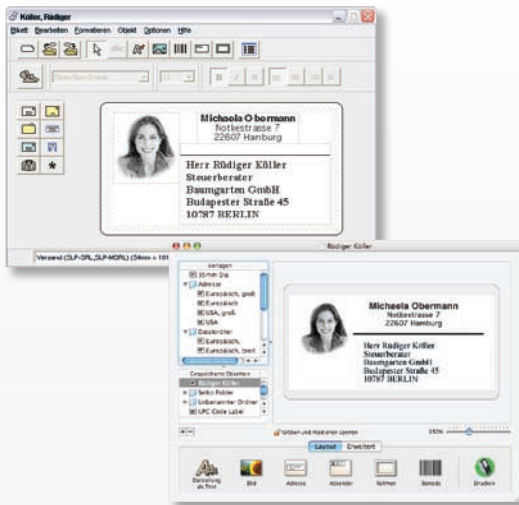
Köller, Rüdiger

Etikett Bearbeiten Formatieren Objekt Optionen Hilfe

Michaela Obermann
Notkestrasse 7
22607 Hamburg

Herr Rüdiger Köller
Steuerberater
Baumgarten GmbH
Budapester Straße 45
10787 BERLIN

Versand (SLP-SRL,SLP-MDRL) (54mm × 101

Rüdiger Köller

Vorlagen
35 mm Dia
Adresse
Europäisch, groß
Europäisch
USA, groß
USA
Dateiordner
Europäisch,
Europäisch, breit

Gespeicherte Objekte
Rüdiger Köller
Seiko Folder
Unbenannter Ordner
UPC Code Label

Michaela Obermann
Notkestrasse 7
22607 Hamburg

Herr Rüdiger Köller
Steuerberater
Baumgarten GmbH
Budapester Straße 45
10787 BERLIN

Größen und Positionen sperren

150%

Layout Erweitert

Darstellung als Text
Bild
Adresse
Absender
Rahmen
Barcode
Drucken